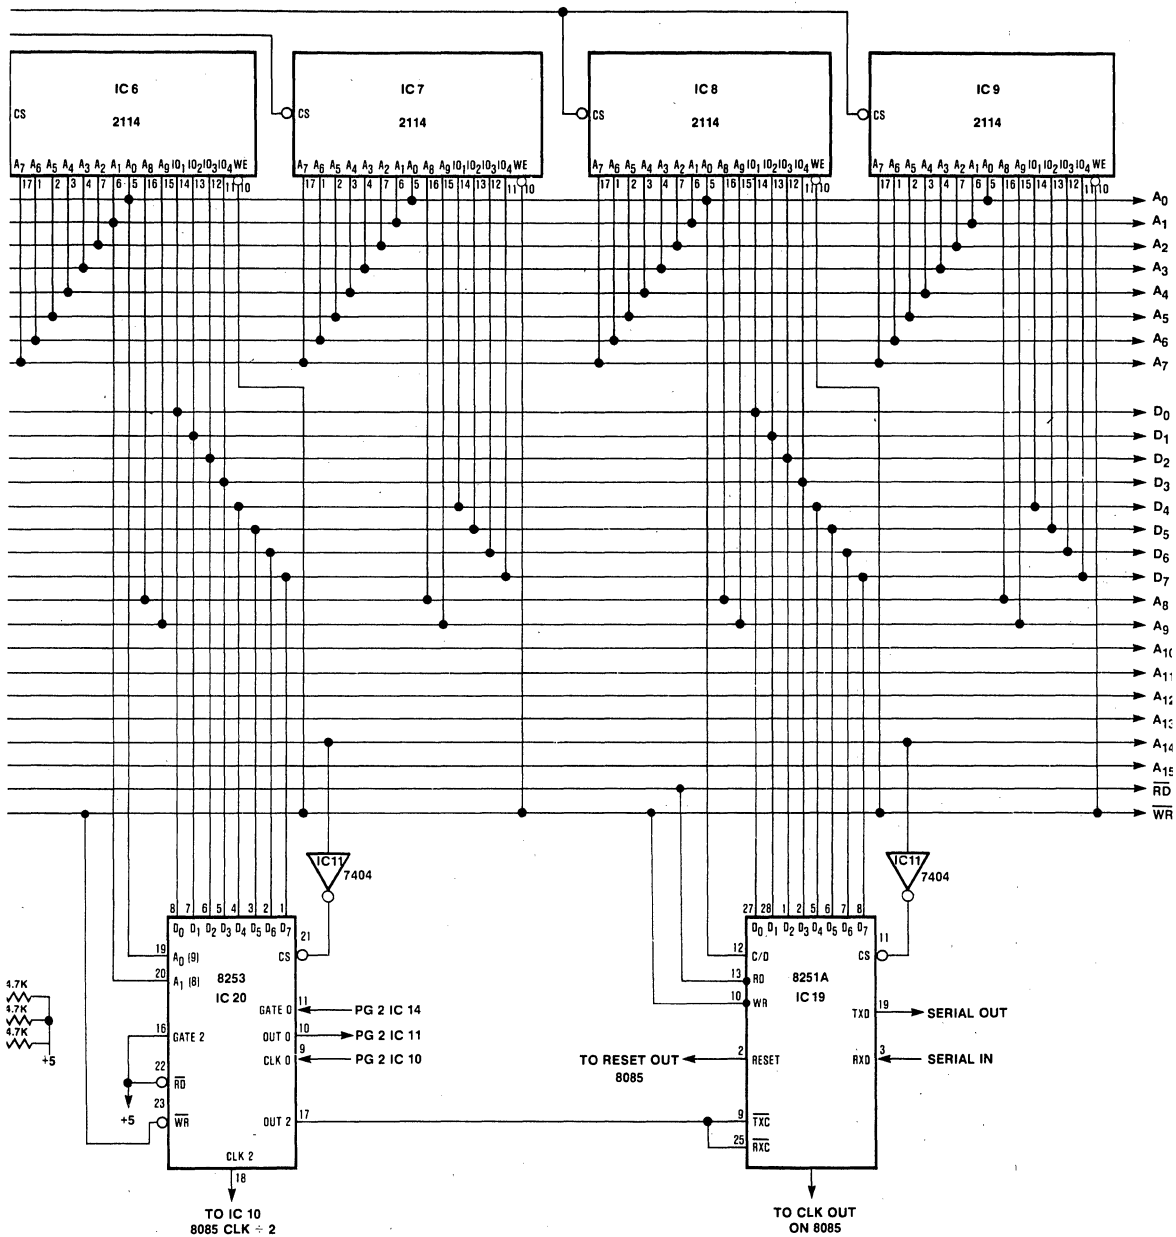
IC 6
CS
2114
$A_7$ $A_6$ $A_5$ $A_4$ $A_3$ $A_2$ $A_1$ $A_0$ $A_8$ $A_9$ $IO_1$ $IO_2$ $IO_3$ $IO_4$ WE
17 1 2 3 4 7 6 5 16 15 14 13 12 11 10

IC 7
CS
2114
$A_7$ $A_6$ $A_5$ $A_4$ $A_3$ $A_2$ $A_1$ $A_0$ $A_8$ $A_9$ $IO_1$ $IO_2$ $IO_3$ $IO_4$ WE
17 1 2 3 4 7 6 5 16 15 14 13 12 11 10

IC 8
CS
2114
$A_7$ $A_6$ $A_5$ $A_4$ $A_3$ $A_2$ $A_1$ $A_0$ $A_8$ $A_9$ $IO_1$ $IO_2$ $IO_3$ $IO_4$ WE
17 1 2 3 4 7 6 5 16 15 14 13 12 11 10

IC 9
CS
2114
$A_7$ $A_6$ $A_5$ $A_4$ $A_3$ $A_2$ $A_1$ $A_0$ $A_8$ $A_9$ $IO_1$ $IO_2$ $IO_3$ $IO_4$ WE
17 1 2 3 4 7 6 5 16 15 14 13 12 11 10

$A_0$
$A_1$
$A_2$
$A_3$
$A_4$
$A_5$
$A_6$
$A_7$
$D_0$
$D_1$
$D_2$
$D_3$
$D_4$
$D_5$
$D_6$
$D_7$
$A_8$
$A_9$
$A_{10}$
$A_{11}$
$A_{12}$
$A_{13}$
$A_{14}$
$A_{15}$
$\overline{RD}$
$\overline{WR}$

IC11
7404

IC11
7404

8 7 6 5 4 3 2 1
$D_0$ $D_1$ $D_2$ $D_3$ $D_4$ $D_5$ $D_6$ $D_7$
19 $A_0$ (9)
20 $A_1$ (8)
8253
IC 20
21 CS
16 GATE 2
GATE 0 11
OUT 0 10
CLK 0 9
22 $\overline{RD}$
23 $\overline{WR}$
OUT 2 17
CLK 2
18
PG 2 IC 14
PG 2 IC 11
PG 2 IC 10
4.7K
4.7K
4.7K
+5
+5
TO IC 10
8085 CLK ÷ 2

27 28 1 2 5 6 7 8
$D_0$ $D_1$ $D_2$ $D_3$ $D_4$ $D_5$ $D_6$ $D_7$
12 C/D
13 RD
10 WR
8251A
IC 19
11 CS
TXD 19
RXD 3
2 RESET
9 $\overline{TXC}$
25 $\overline{RXC}$
SERIAL OUT
SERIAL IN
TO RESET OUT
8085
TO CLK OUT
ON 8085